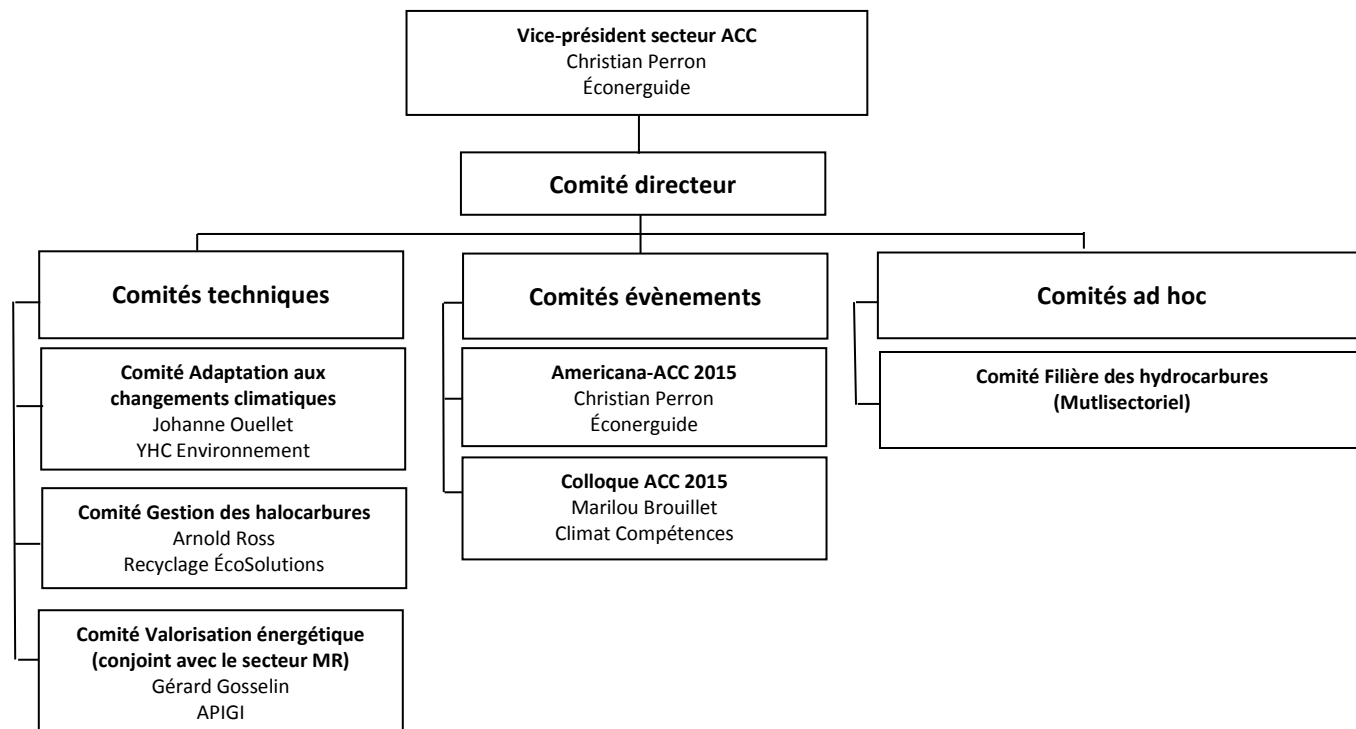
**Vice-président secteur ACC**
Christian Perron
Éconerguide

**Comité directeur**

**Comités techniques**

**Comité Adaptation aux changements climatiques**
Johanne Ouellet
YHC Environnement

**Comité Gestion des halocarbures**
Arnold Ross
Recyclage ÉcoSolutions

**Comité Valorisation énergétique (conjoint avec le secteur MR)**
Gérard Gosselin
APIGI

**Comités évènements**

**Americana-ACC 2015**
Christian Perron
Éconerguide

**Colloque ACC 2015**
Marilou Brouillet
Climat Compétences

**Comités ad hoc**

**Comité Filière des hydrocarbures (Mutlisectoriel)**